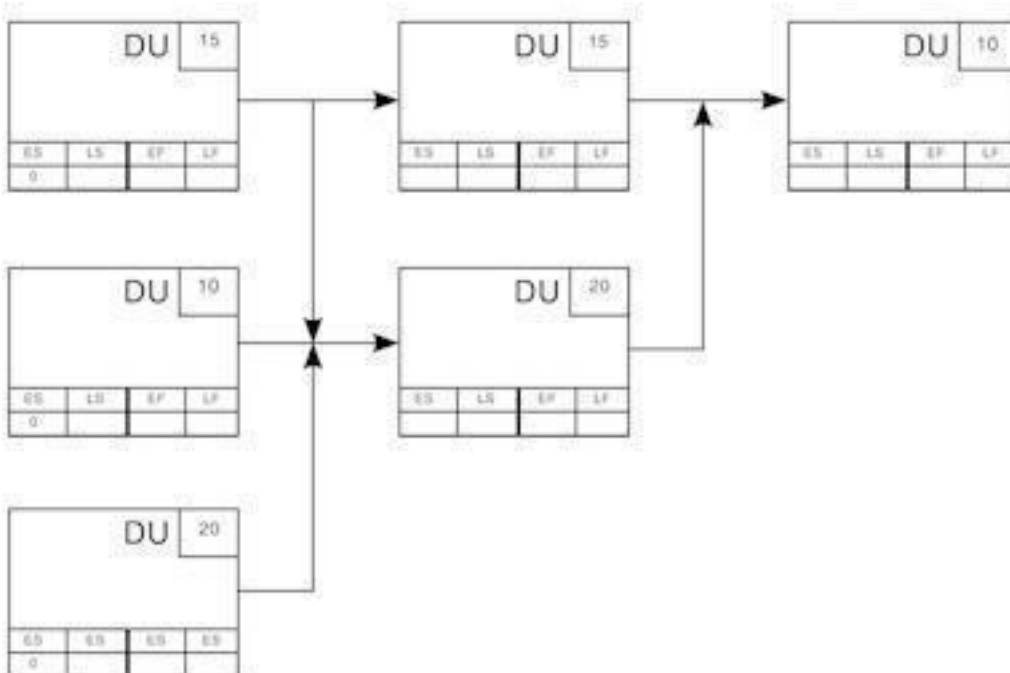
DU 15
| ES | LS | EF | LF |
|---|---|---|---|
| 0 | | | |

DU 15
| ES | LS | EF | LF |
|---|---|---|---|
| | | | |

DU 10
| ES | LS | EF | LF |
|---|---|---|---|
| | | | |

DU 10
| ES | LS | EF | LF |
|---|---|---|---|
| 0 | | | |

DU 20
| ES | LS | EF | LF |
|---|---|---|---|
| | | | |

DU 20
| ES | ES | ES | ES |
|---|---|---|---|
| 0 | | | |